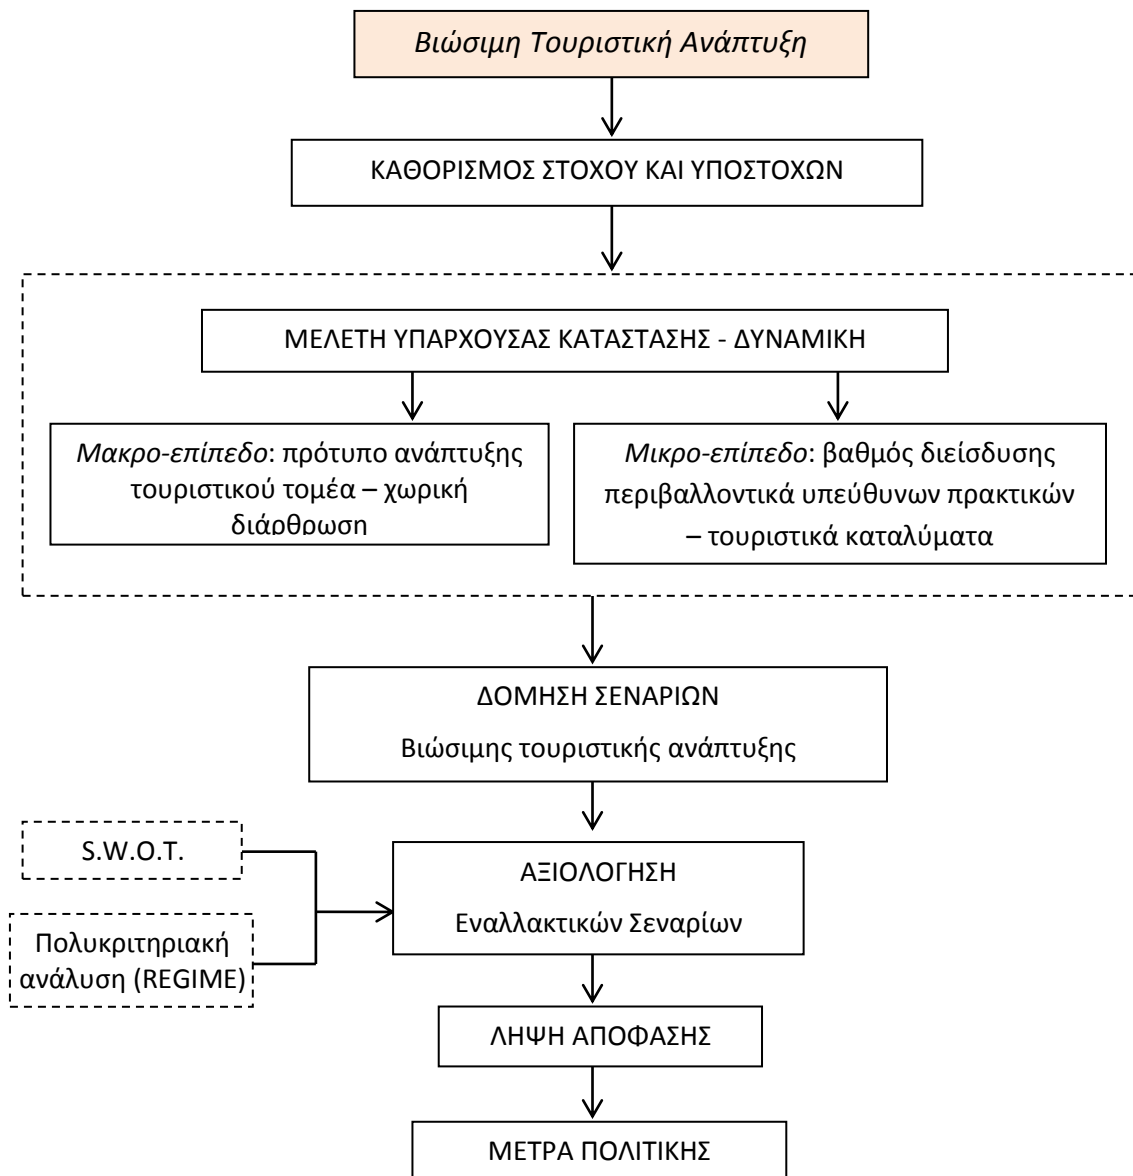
Βιώσιμη Τουριστική Ανάπτυξη

ΚΑΘΟΡΙΣΜΟΣ ΣΤΟΧΟΥ ΚΑΙ ΥΠΟΣΤΟΧΩΝ

ΜΕΛΕΤΗ ΥΠΑΡΧΟΥΣΑΣ ΚΑΤΑΣΤΑΣΗΣ - ΔΥΝΑΜΙΚΗ

Μακρο-επίπεδο: πρότυπο ανάπτυξης τουριστικού τομέα – χωρική διάρθρωση

Μικρο-επίπεδο: βαθμός διείσδυσης περιβαλλοντικά υπεύθυνων πρακτικών – τουριστικά καταλύματα

ΔΟΜΗΣΗ ΣΕΝΑΡΙΩΝ

Βιώσιμης τουριστικής ανάπτυξης

S.W.O.T.

Πολυκριτηριακή ανάλυση (REGIME)

ΑΞΙΟΛΟΓΗΣΗ

Εναλλακτικών Σεναρίων

ΛΗΨΗ ΑΠΟΦΑΣΗΣ

ΜΕΤΡΑ ΠΟΛΙΤΙΚΗΣ